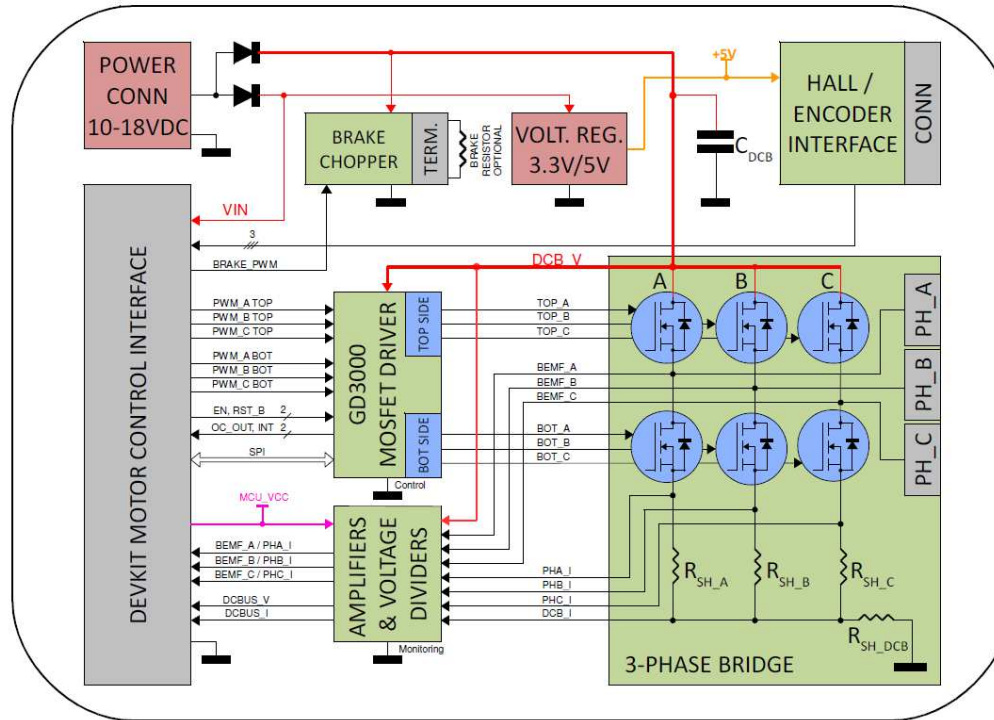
POWER CONN 10-18VDC

BRAKE CHOPPER

TERM.

BRAKE RESISTOR OPTIONAL

VOLT. REG. 3.3V/5V

+5V

$C_{DCB}$

HALL / ENCODER INTERFACE

CONN

VIN

3

BRAKE_PWM

DCB_V

DEVKIT MOTOR CONTROL INTERFACE

PWM_A TOP
PWM_B TOP
PWM_C TOP
PWM_A BOT
PWM_B BOT
PWM_C BOT
EN, RST_B 2
OC_OUT, INT 2
SPI

GD3000 MOSFET DRIVER

TOP SIDE

BOT SIDE

Control

TOP_A
TOP_B
TOP_C

BEMF_A
BEMF_B
BEMF_C

BOT_A
BOT_B
BOT_C

A B C

PH_A
PH_B
PH_C

MCU_VCC

BEMF_A / PHA_I
BEMF_B / PHB_I
BEMF_C / PHC_I
DCBUS_V
DCBUS_I

AMPLIFIERS & VOLTAGE DIVIDERS

Monitoring

PHA_I
PHB_I
PHC_I
DCB_I

$R_{SH\_A}$
$R_{SH\_B}$
$R_{SH\_C}$
$R_{SH\_DCB}$

3-PHASE BRIDGE